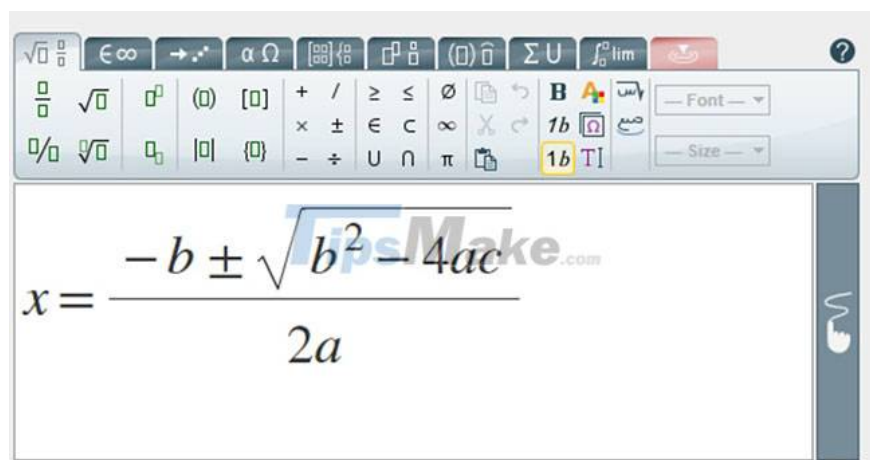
$\sqrt{\square}\ \frac{\square}{\square}$ | $\in\infty$ | $\rightarrow$ | $\alpha\ \Omega$ | | | $(\square)\ \hat{\square}$ | $\Sigma\ \cup$ | $\int_\square^\square \lim$

$+$ $/$ $\geq$ $\leq$ $\emptyset$ B $1b$ $1b$

$\times$ $\pm$ $\in$ $\subset$ $\infty$

$-$ $\div$ $\cup$ $\cap$ $\pi$

— Font —

— Size —

TipsMake.com

$x = \frac{-b \pm \sqrt{b^2 - 4ac}}{2a}$